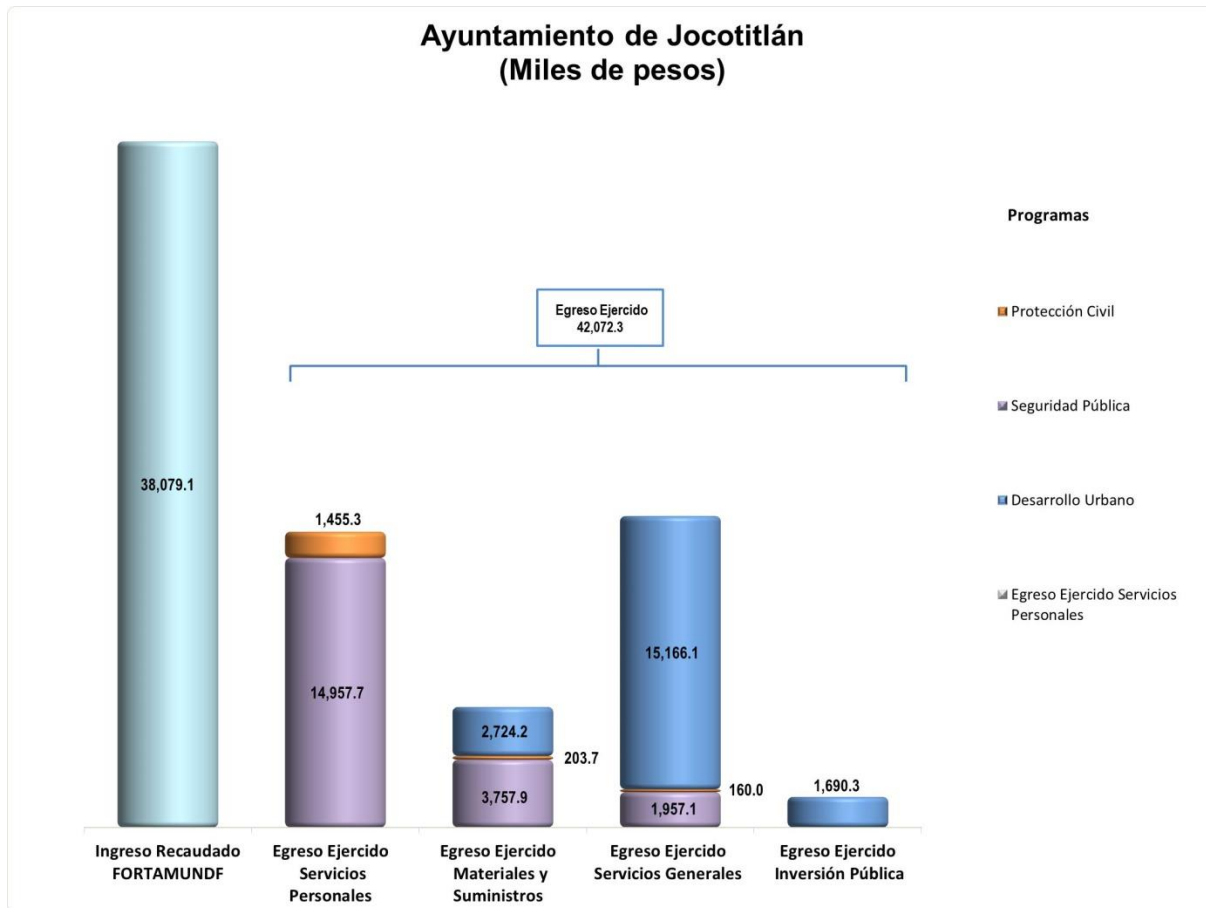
Ayuntamiento de Jocotitlán
(Miles de pesos)

Egreso Ejercido
42,072.3

38,079.1

1,455.3

14,957.7

2,724.2

203.7

3,757.9

15,166.1

160.0

1,957.1

1,690.3

Ingreso Recaudado FORTAMUNDF

Egreso Ejercido Servicios Personales

Egreso Ejercido Materiales y Suministros

Egreso Ejercido Servicios Generales

Egreso Ejercido Inversión Pública

Programas

Protección Civil

Seguridad Pública

Desarrollo Urbano

Egreso Ejercido Servicios Personales